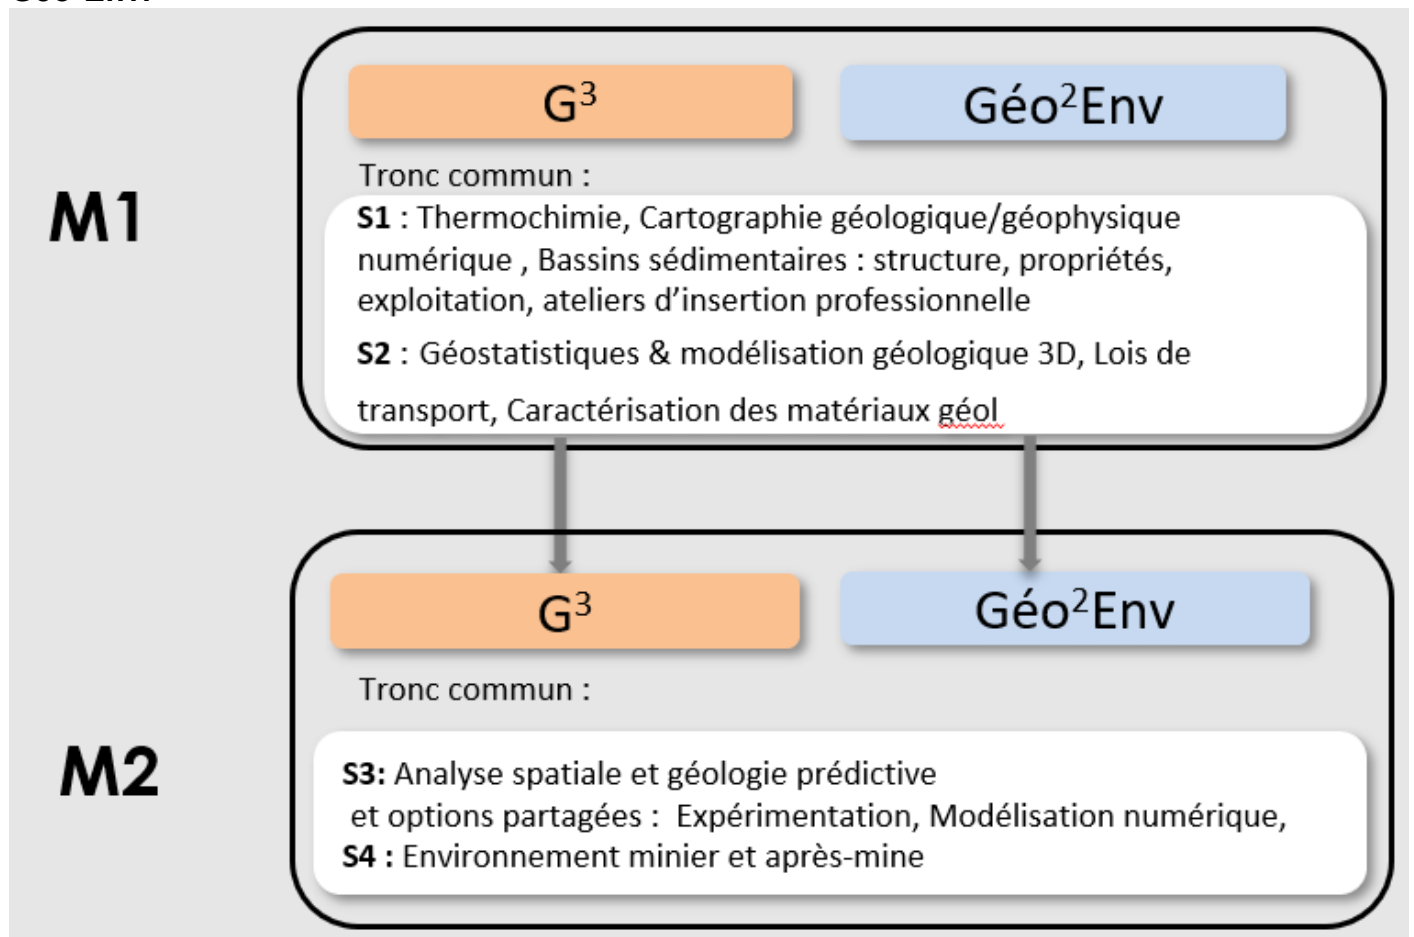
M1

$G^3$

Géo$^2$Env

Tronc commun :

**S1** : Thermochimie, Cartographie géologique/géophysique numérique , Bassins sédimentaires : structure, propriétés, exploitation, ateliers d'insertion professionnelle

**S2** : Géostatistiques & modélisation géologique 3D, Lois de transport, Caractérisation des matériaux géol

M2

$G^3$

Géo$^2$Env

Tronc commun :

**S3:** Analyse spatiale et géologie prédictive
et options partagées : Expérimentation, Modélisation numérique,
**S4 :** Environnement minier et après-mine